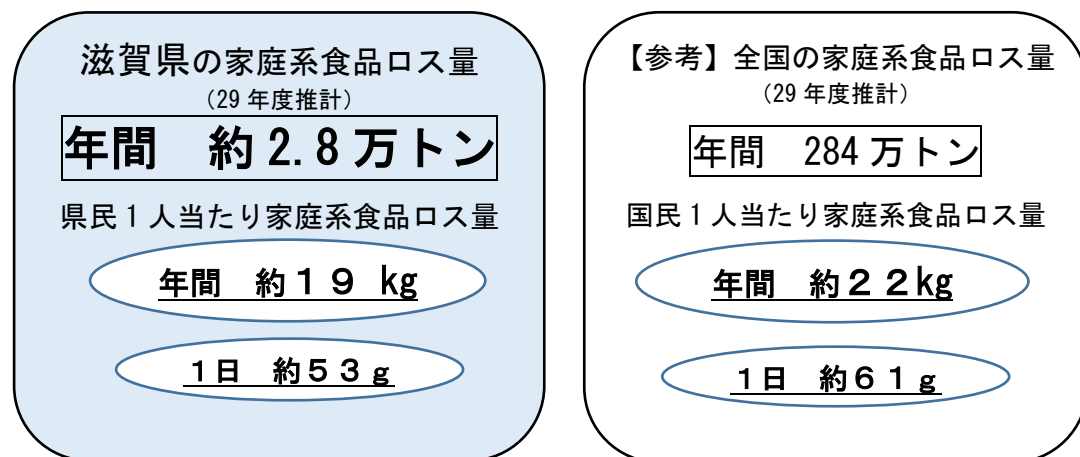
滋賀県の家庭系食品ロス量
(29 年度推計)
年間　約 2.8 万トン
県民１人当たり家庭系食品ロス量
年間　約１９ kg
1日　約５３ｇ

【参考】全国の家庭系食品ロス量
(29 年度推計)
年間　284 万トン
国民１人当たり家庭系食品ロス量
年間　約２２kg
1日　約６１ｇ